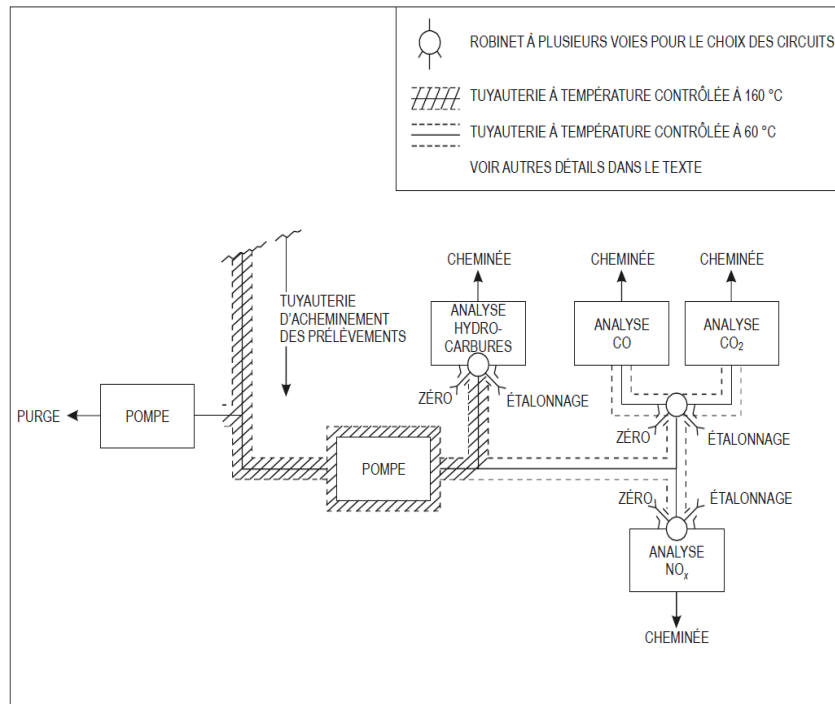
ROBINET À PLUSIEURS VOIES POUR LE CHOIX DES CIRCUITS

TUYAUTERIE À TEMPÉRATURE CONTRÔLÉE À 160 °C

TUYAUTERIE À TEMPÉRATURE CONTRÔLÉE À 60 °C

VOIR AUTRES DÉTAILS DANS LE TEXTE

TUYAUTERIE D'ACHEMINEMENT DES PRÉLÈVEMENTS

CHEMINÉE

ANALYSE HYDROCARBURES

CHEMINÉE

ANALYSE CO

CHEMINÉE

ANALYSE $CO_2$

ZÉRO

ÉTALONNAGE

ZÉRO

ÉTALONNAGE

PURGE

POMPE

POMPE

ZÉRO

ÉTALONNAGE

ANALYSE $NO_x$

CHEMINÉE